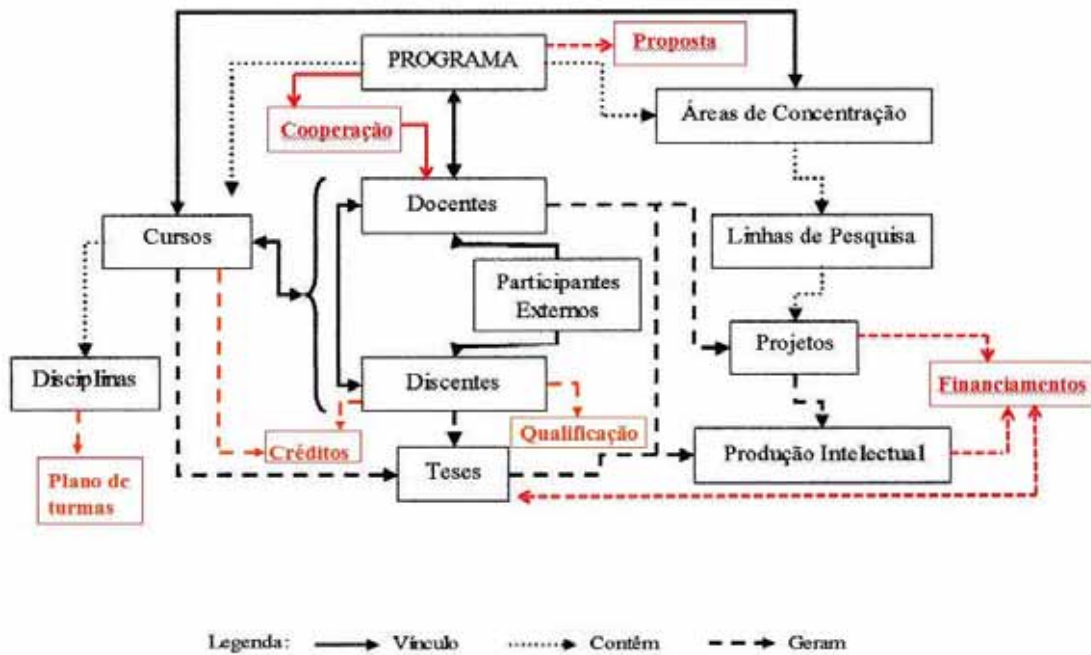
PROGRAMA

Proposta

Cooperação

Áreas de Concentração

Docentes

Cursos

Linhas de Pesquisa

Participantes Externos

Projetos

Disciplinas

Discentes

Financiamentos

Créditos

Qualificação

Teses

Produção Intelectual

Plano de turmas

Legenda: Vínculo Contêm Geram